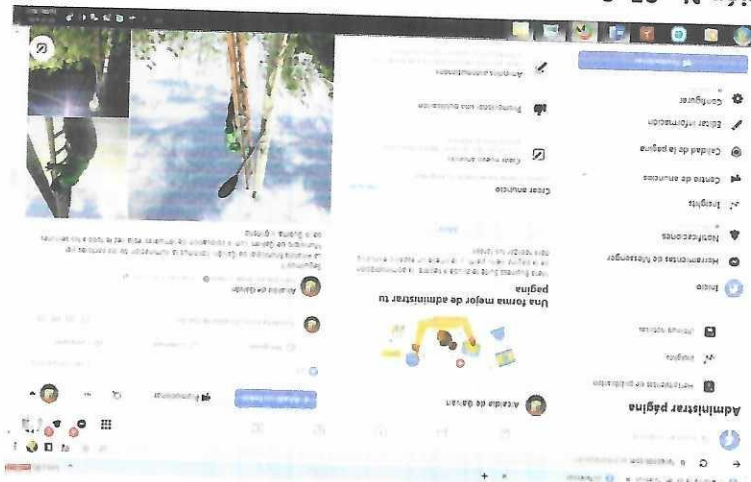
Administrar página

Herramientas de publicación

Estadísticas

Inicio

Herramientas de Messenger

Notificaciones

Insights

Centro de anuncios

Calidad de la página

Editar información

Configurar

Una forma mejor de administrar tu página

Crear anuncio

Crear nuevo anuncio

Promocionar una publicación

Anuncios automatizados

Alcaldía de Guacarí

Alcaldía de Quibdó

Promocionar